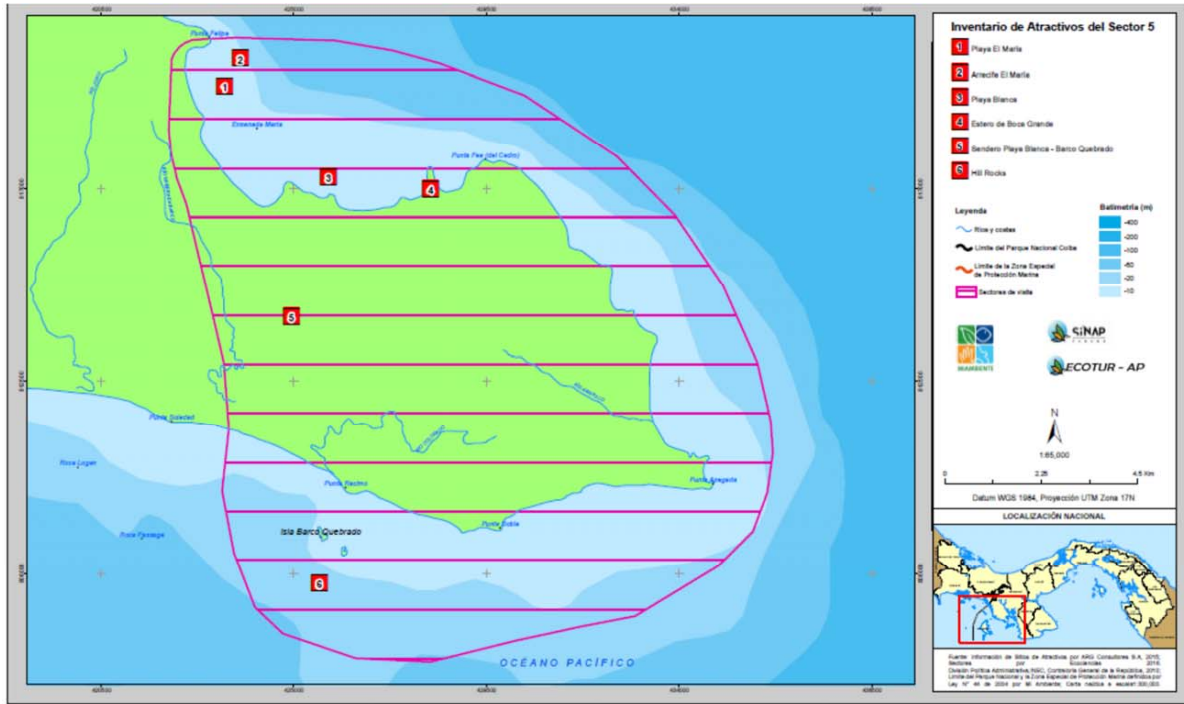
Inventario de Atractivos del Sector 5

1 Playa El Maria
2 Arrecife El Maria
3 Playa Blanca
4 Estero de Boca Grande
5 Sendero Playa Blanca - Barco Quebrado
6 Hill Rocks

Leyenda
Ríos y costas
Límite del Parque Nacional Coiba
Límite de la Zona Especial de Protección Marina
Sectores de visita

Batimetría (m)
-400
-200
-100
-50
-20
-10

MIAMBIENTE
SINAP
ECOTUR - AP

N
1:65,000
0 2.25 4.5 Km
Datum WGS 1984, Proyección UTM Zona 17N

LOCALIZACIÓN NACIONAL

Fuente: Información de Sitios de Atractivos por ARG Consultores S.A. 2015; Sectores por Ecoturistas 2015; División Política Administrativa, INEC, Contraloría General de la República, 2010; Límite del Parque Nacional y la Zona Especial de Protección Marina definidos por Ley N° 44 de 2004 por Mi Ambiente; Carta náutica e escala 1:300,000

Punta Felipe
Ensenada María
Punta Pes (del Cedro)
Punta Soledad
Roca Logan
Roca Passage
Punta Pacífico
Punta Anegada
Punta Doble
Isla Barco Quebrado
OCÉANO PACÍFICO